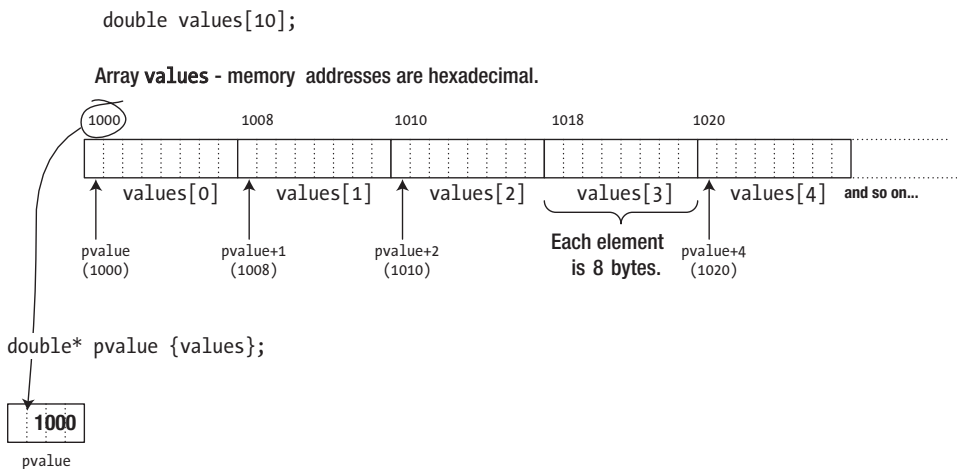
double values[10];

Array values - memory addresses are hexadecimal.

1000 1008 1010 1018 1020

values[0] values[1] values[2] values[3] values[4] and so on...

pvalue (1000)

pvalue+1 (1008)

pvalue+2 (1010)

Each element is 8 bytes.

pvalue+4 (1020)

double* pvalue {values};

1000

pvalue